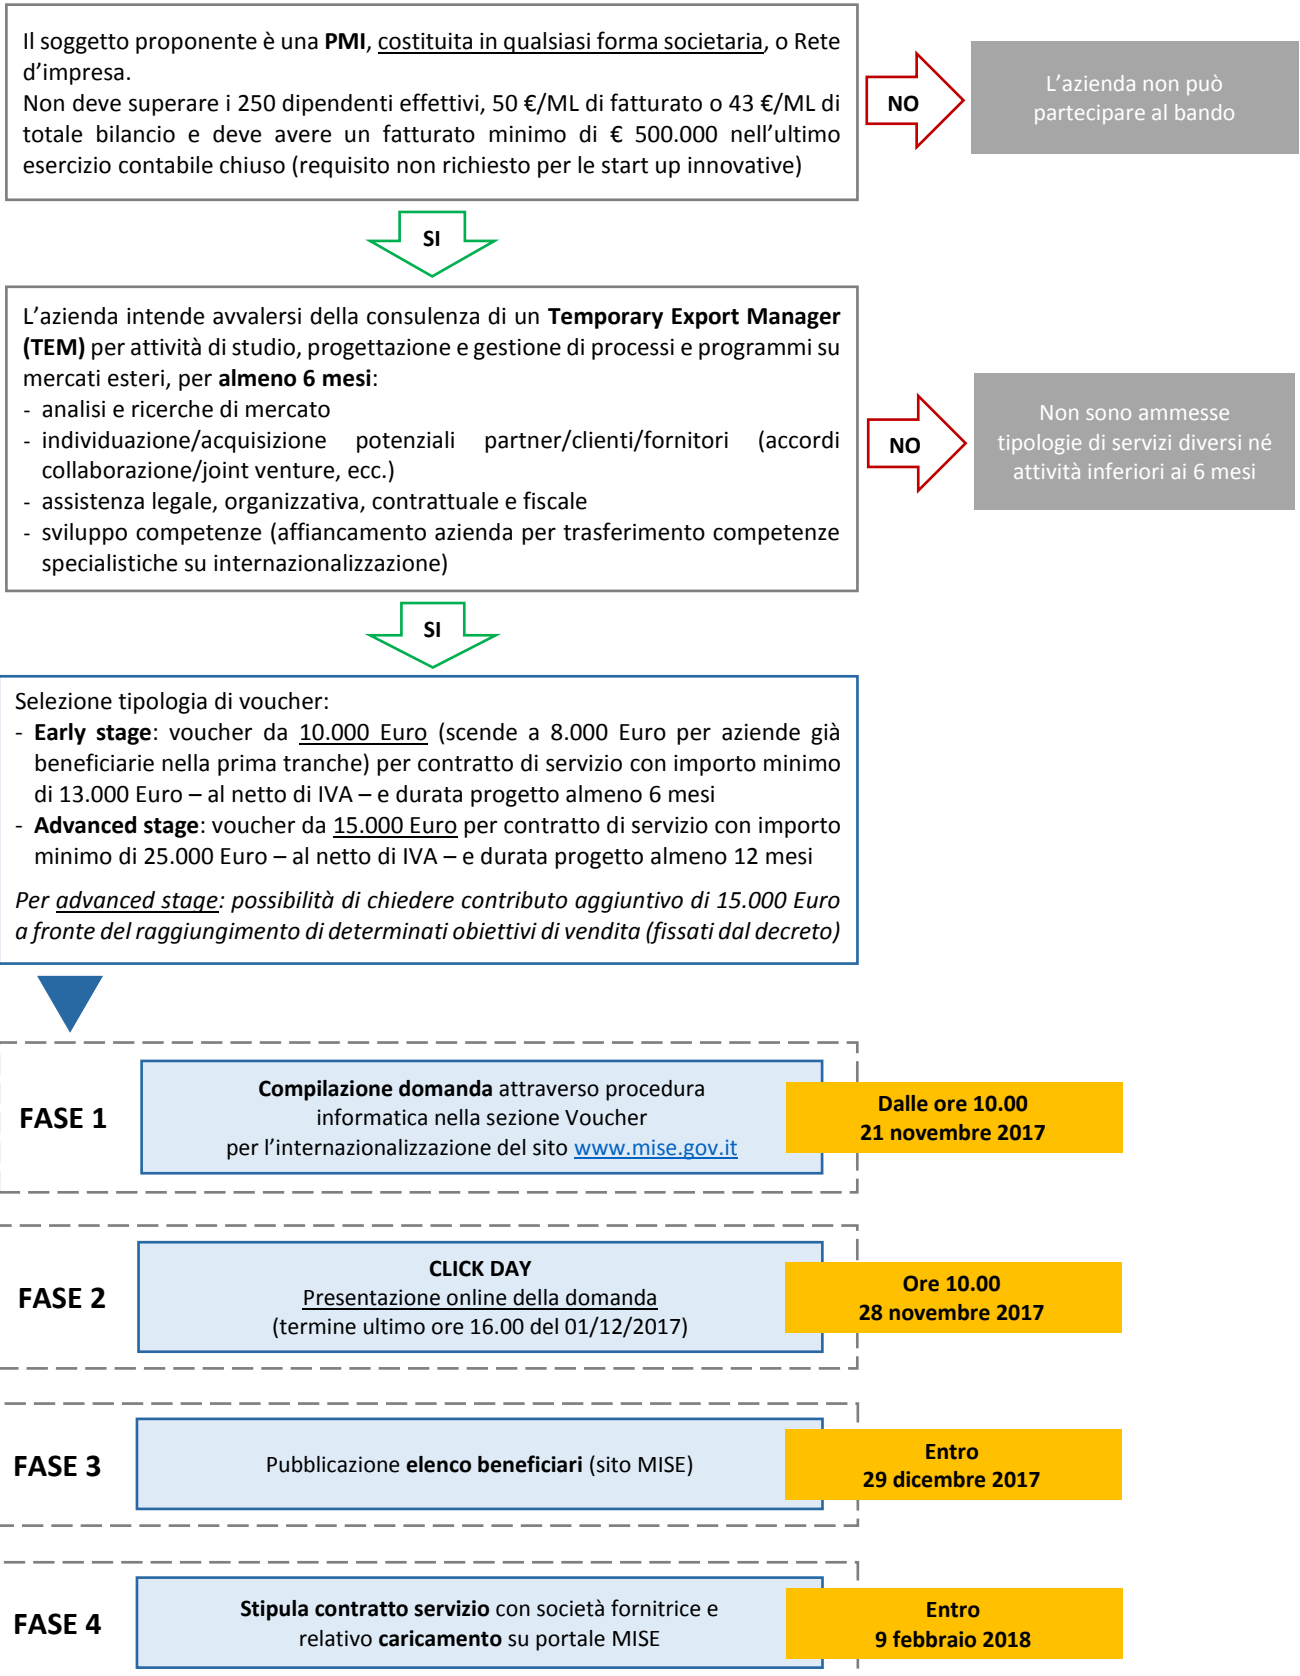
Il soggetto proponente è una PMI, costituita in qualsiasi forma societaria, o Rete d'impresa.
Non deve superare i 250 dipendenti effettivi, 50 €/ML di fatturato o 43 €/ML di totale bilancio e deve avere un fatturato minimo di € 500.000 nell'ultimo esercizio contabile chiuso (requisito non richiesto per le start up innovative)

NO

L'azienda non può partecipare al bando

SI

L'azienda intende avvalersi della consulenza di un Temporary Export Manager (TEM) per attività di studio, progettazione e gestione di processi e programmi su mercati esteri, per almeno 6 mesi:
- analisi e ricerche di mercato
- individuazione/acquisizione potenziali partner/clienti/fornitori (accordi collaborazione/joint venture, ecc.)
- assistenza legale, organizzativa, contrattuale e fiscale
- sviluppo competenze (affiancamento azienda per trasferimento competenze specialistiche su internazionalizzazione)

NO

Non sono ammesse tipologie di servizi diversi né attività inferiori ai 6 mesi

SI

Selezione tipologia di voucher:
- Early stage: voucher da 10.000 Euro (scende a 8.000 Euro per aziende già beneficiarie nella prima tranche) per contratto di servizio con importo minimo di 13.000 Euro – al netto di IVA – e durata progetto almeno 6 mesi
- Advanced stage: voucher da 15.000 Euro per contratto di servizio con importo minimo di 25.000 Euro – al netto di IVA – e durata progetto almeno 12 mesi

Per advanced stage: possibilità di chiedere contributo aggiuntivo di 15.000 Euro a fronte del raggiungimento di determinati obiettivi di vendita (fissati dal decreto)

FASE 1

Compilazione domanda attraverso procedura informatica nella sezione Voucher per l'internazionalizzazione del sito www.mise.gov.it

Dalle ore 10.00
21 novembre 2017

FASE 2

CLICK DAY
Presentazione online della domanda
(termine ultimo ore 16.00 del 01/12/2017)

Ore 10.00
28 novembre 2017

FASE 3

Pubblicazione elenco beneficiari (sito MISE)

Entro
29 dicembre 2017

FASE 4

Stipula contratto servizio con società fornitrice e relativo caricamento su portale MISE

Entro
9 febbraio 2018